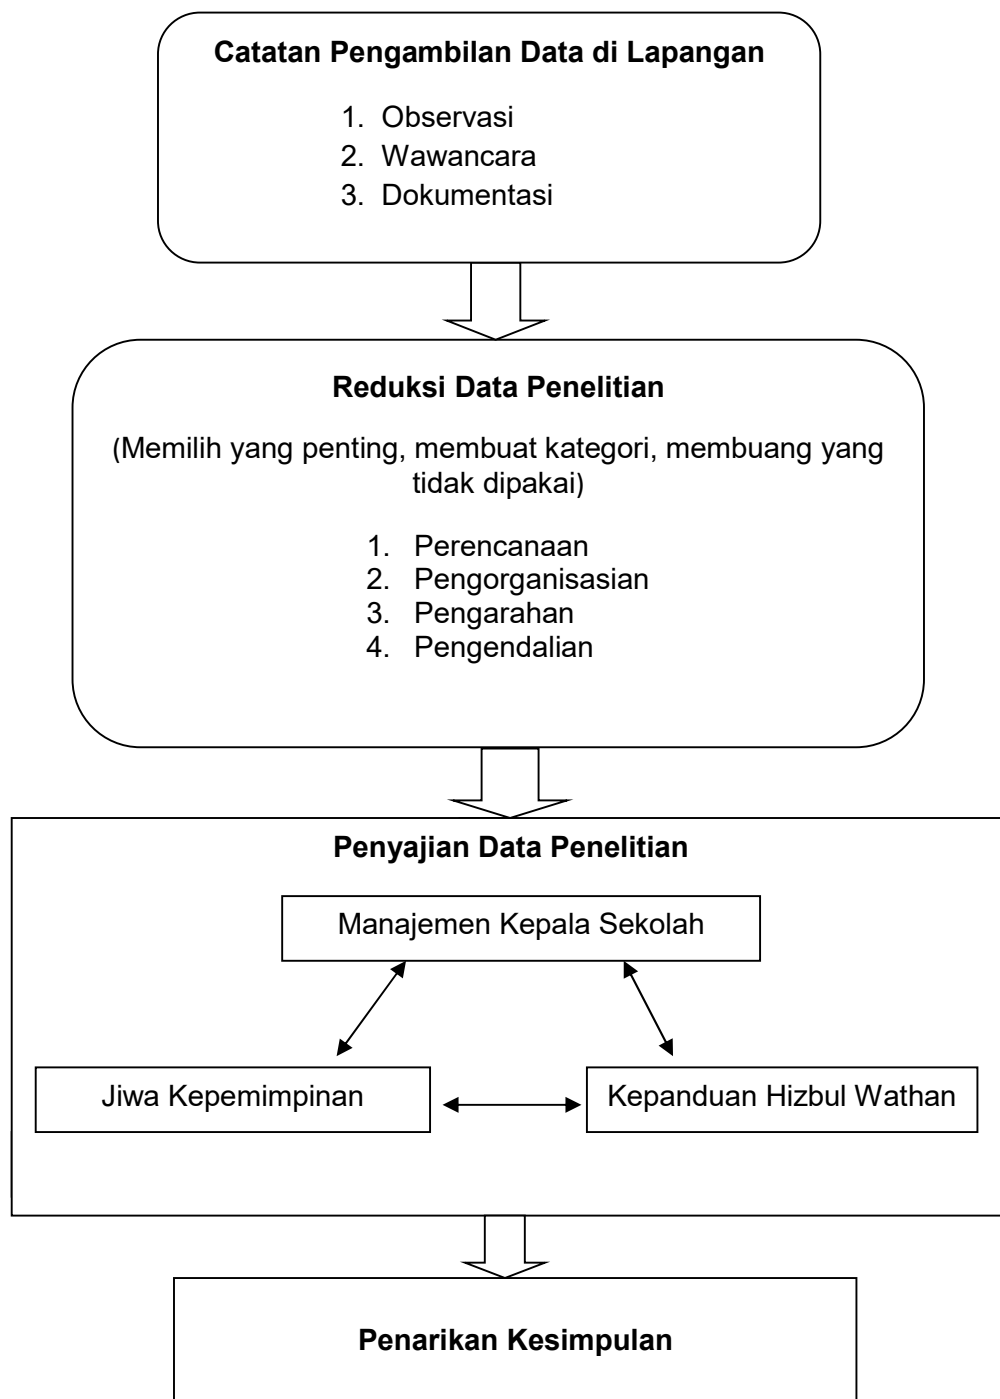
Catatan Pengambilan Data di Lapangan

1. Observasi
2. Wawancara
3. Dokumentasi

Reduksi Data Penelitian

(Memilih yang penting, membuat kategori, membuang yang tidak dipakai)

1. Perencanaan
2. Pengorganisasian
3. Pengarahan
4. Pengendalian

Penyajian Data Penelitian

Manajemen Kepala Sekolah

Jiwa Kepemimpinan

Kepanduan Hizbul Wathan

Penarikan Kesimpulan